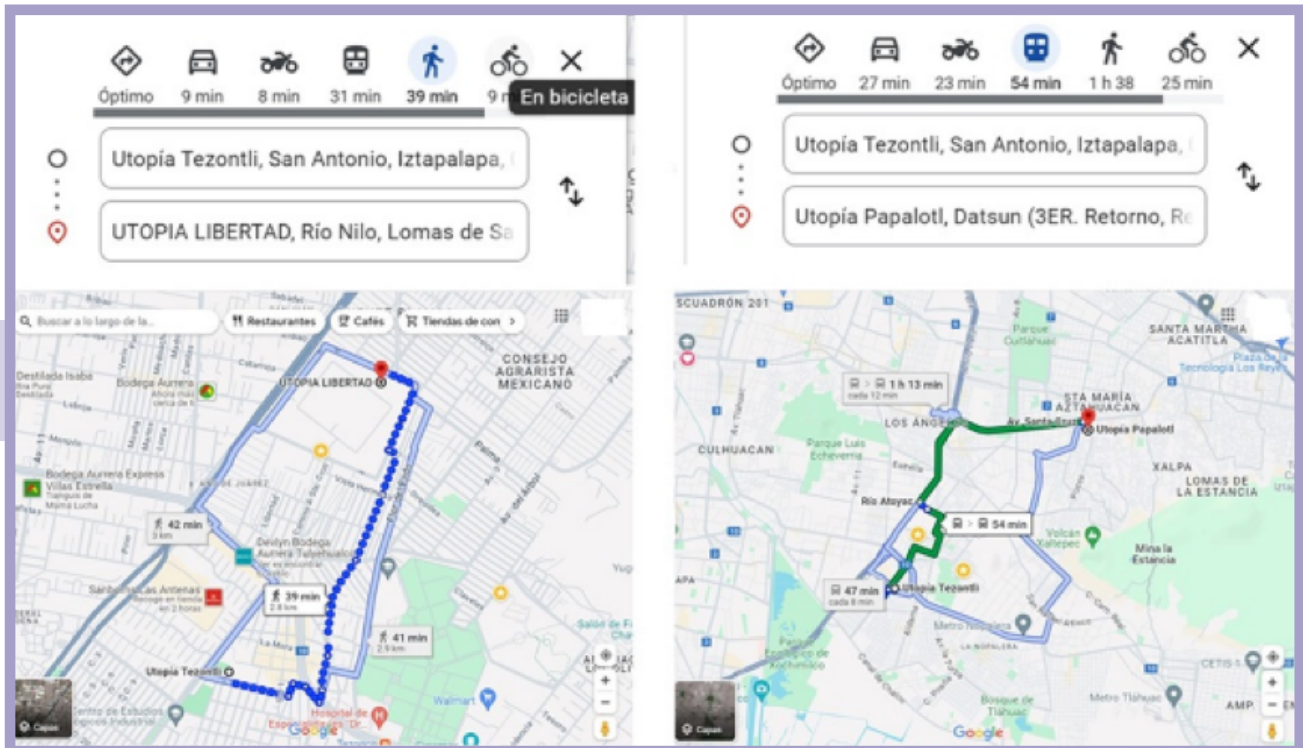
Óptimo 9 min 8 min 31 min 39 min 9 m En bicicleta

Utopía Tezontli, San Antonio, Iztapalapa,

UTOPIA LIBERTAD, Río Nilo, Lomas de Sa

Buscar a lo largo de la... Restaurantes Cafés Tiendas de con

CONSEJO AGRARISTA MEXICANO

Destilada Isaba

Bodega Aurrera

UTOPIA LIBERTAD

Bodega Aurrera Express Villas Estrella

42 min 3 km

39 min 2.8 km

41 min 2.9 km

Utopía Tezontli

Walmart

Google

Capas

Óptimo 27 min 23 min 54 min 1 h 38 25 min

Utopía Tezontli, San Antonio, Iztapalapa,

Utopía Papalotl, Datsun (3ER. Retorno, Re

SANTA MARTHA ACATITLA

STA MARÍA AZTAHUACAN

1 h 13 min cada 12 min

LOS ANGELES

Utopía Papalotl

CULHUACAN

Parque Luis Echeverría

XALPA

LOMAS DE LA ESTANCIA

Río Atoyac

54 min

Volcán Xaltepec

Mina la Estancia

47 min cada 8 min

Utopía Tezontli

Metro Nopalera

Bosque de Tláhuac

Metro Tláhuac

AMP.

Google

Capas